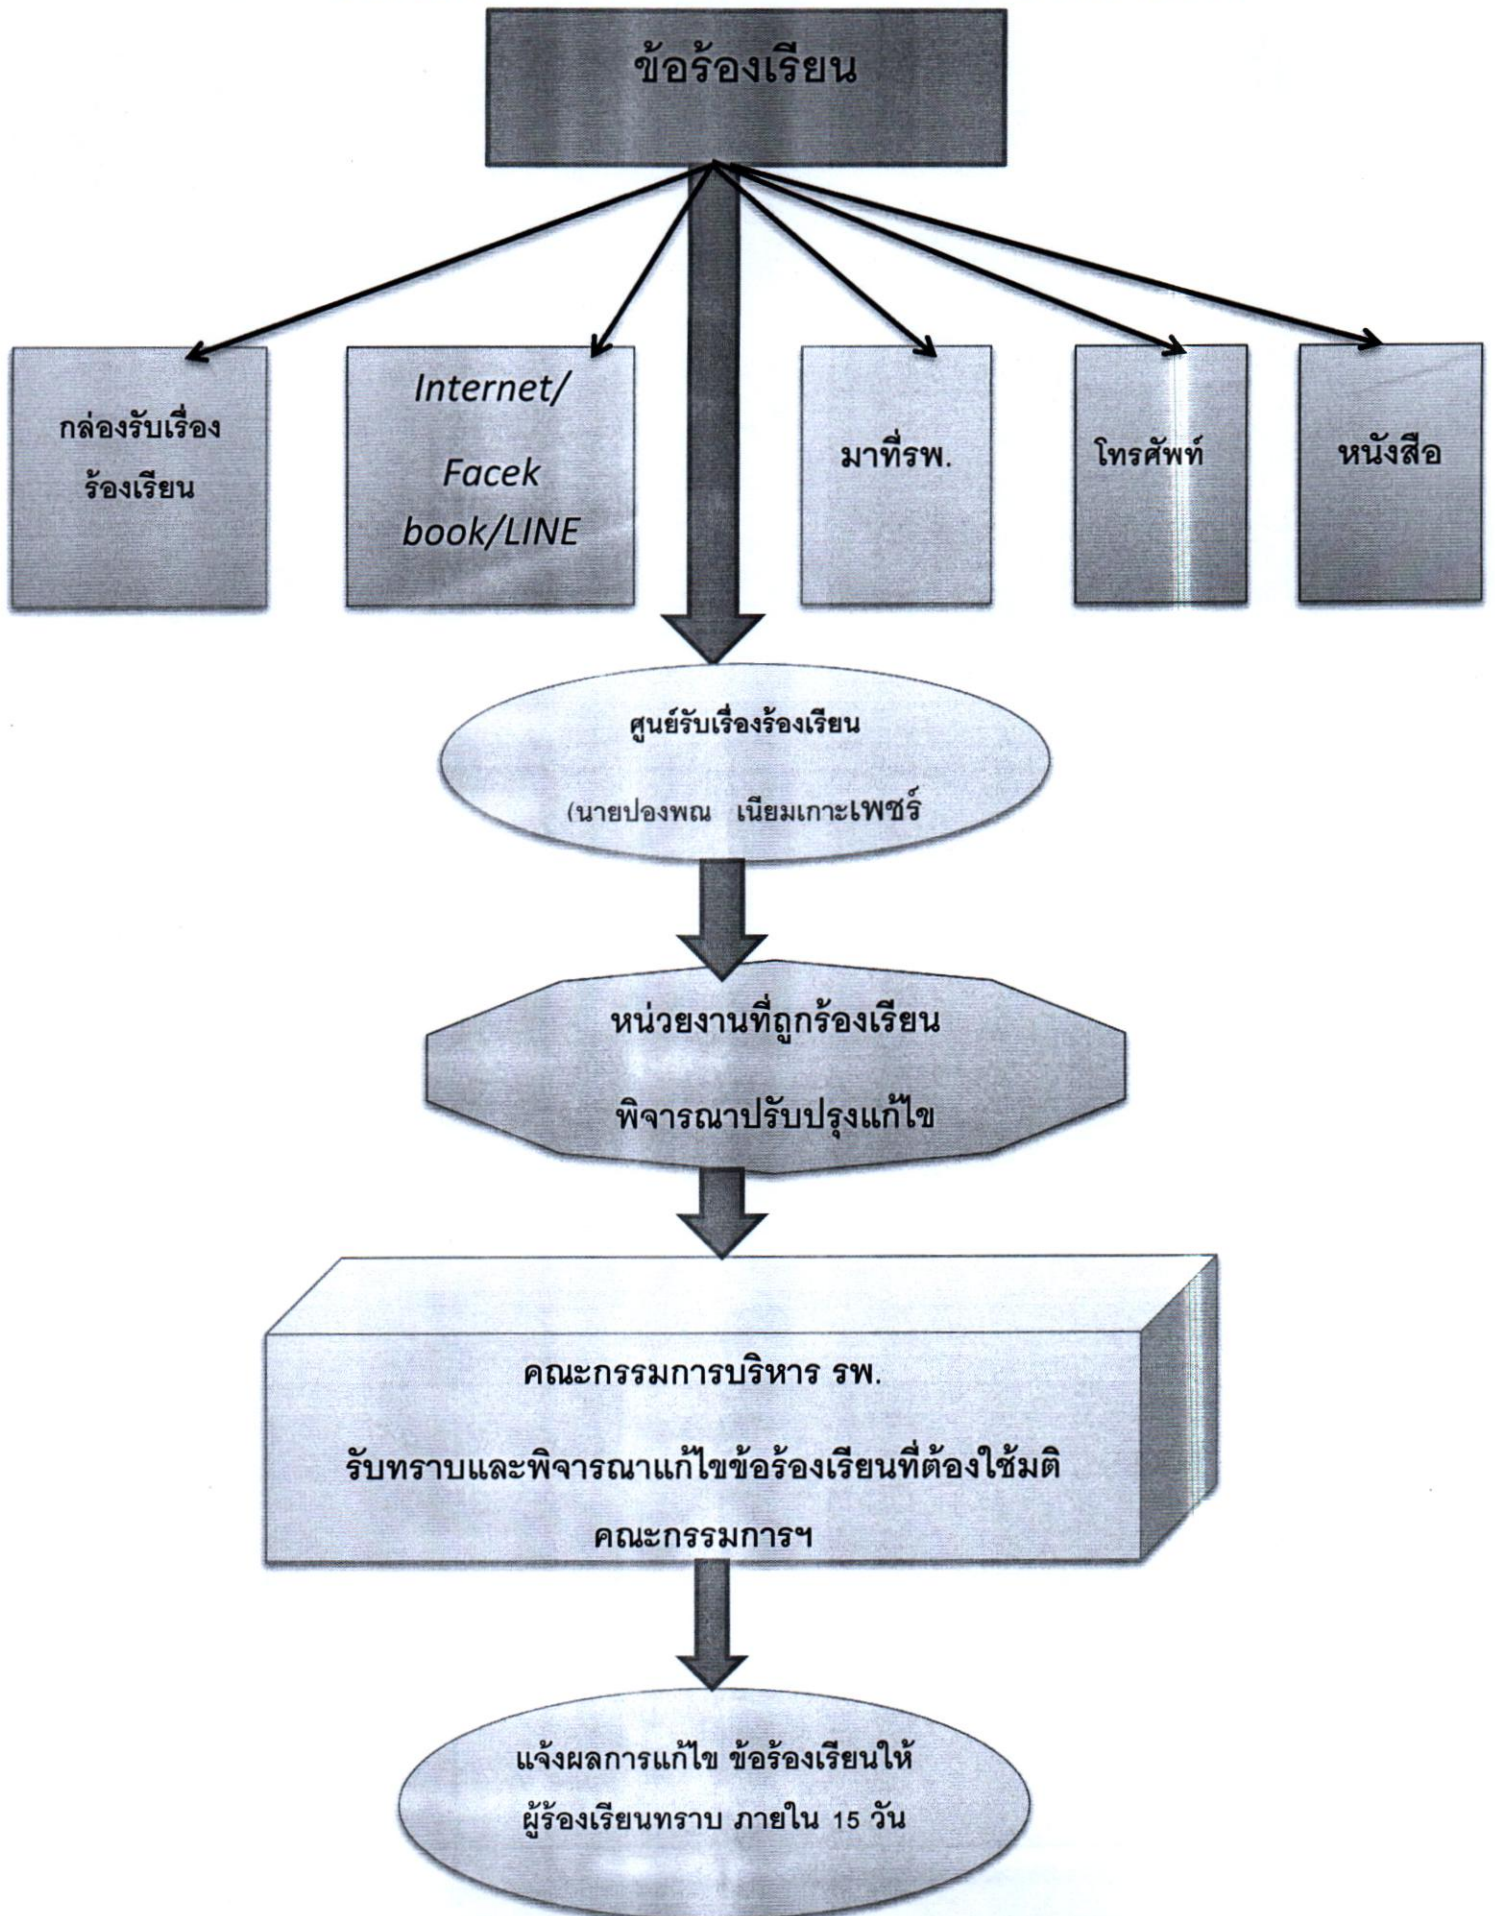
ข้อร้องเรียน

กล่องรับเรื่องร้องเรียน

Internet/ Facek book/LINE

มาที่รพ.

โทรศัพท์

หนังสือ

ศูนย์รับเรื่องร้องเรียน

(นายปองพณ เนียมเกาะเพชร์

หน่วยงานที่ถูกร้องเรียน

พิจารณาปรับปรุงแก้ไข

คณะกรรมการบริหาร รพ.

รับทราบและพิจารณาแก้ไขข้อร้องเรียนที่ต้องใช้มติ คณะกรรมการฯ

แจ้งผลการแก้ไข ข้อร้องเรียนให้ ผู้ร้องเรียนทราบ ภายใน 15 วัน